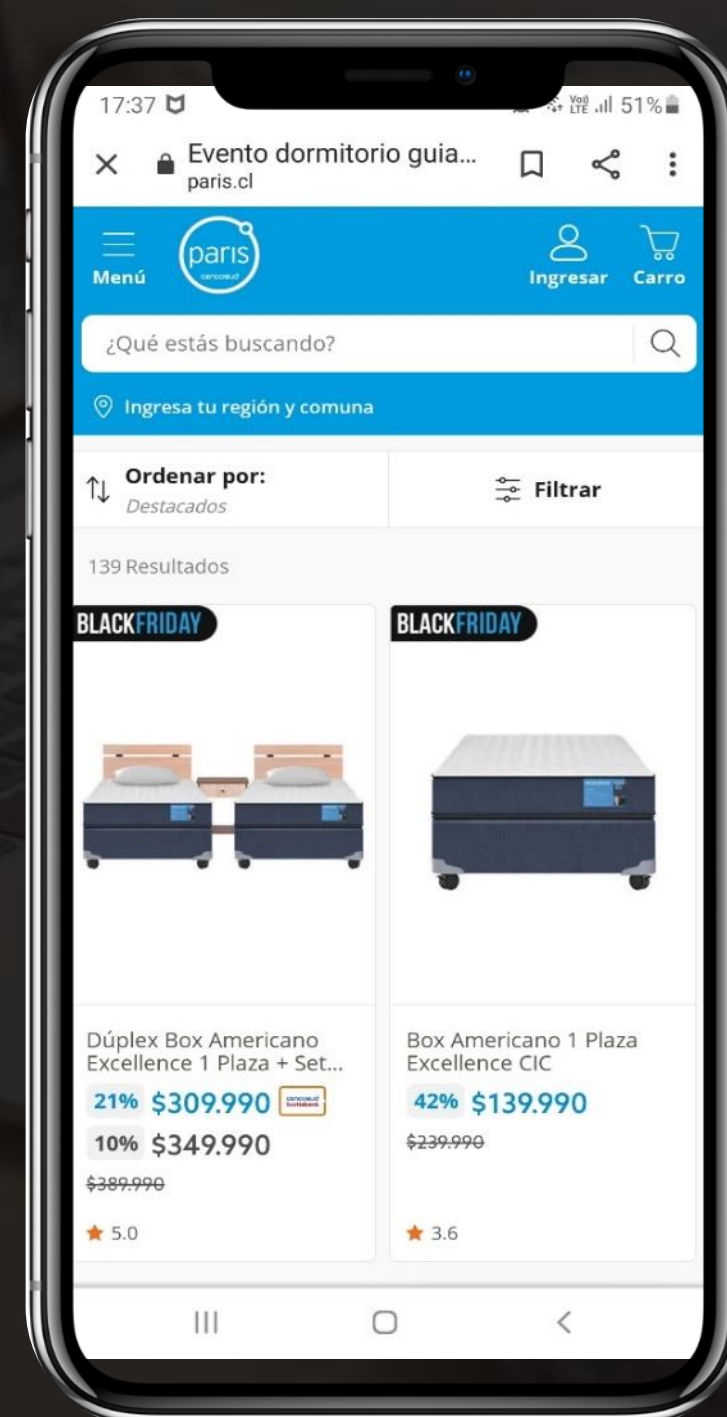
17:37

51%

Evento dormitorio guia...
paris.cl

Menú

paris
cencosud

Ingresar

Carro

¿Qué estás buscando?

Ingresa tu región y comuna

Ordenar por:
Destacados

Filtrar

139 Resultados

BLACKFRIDAY

BLACKFRIDAY

Dúplex Box Americano Excellence 1 Plaza + Set...

21% $309.990

10% $349.990

$389.990

5.0

Box Americano 1 Plaza Excellence CIC

42% $139.990

$239.990

3.6